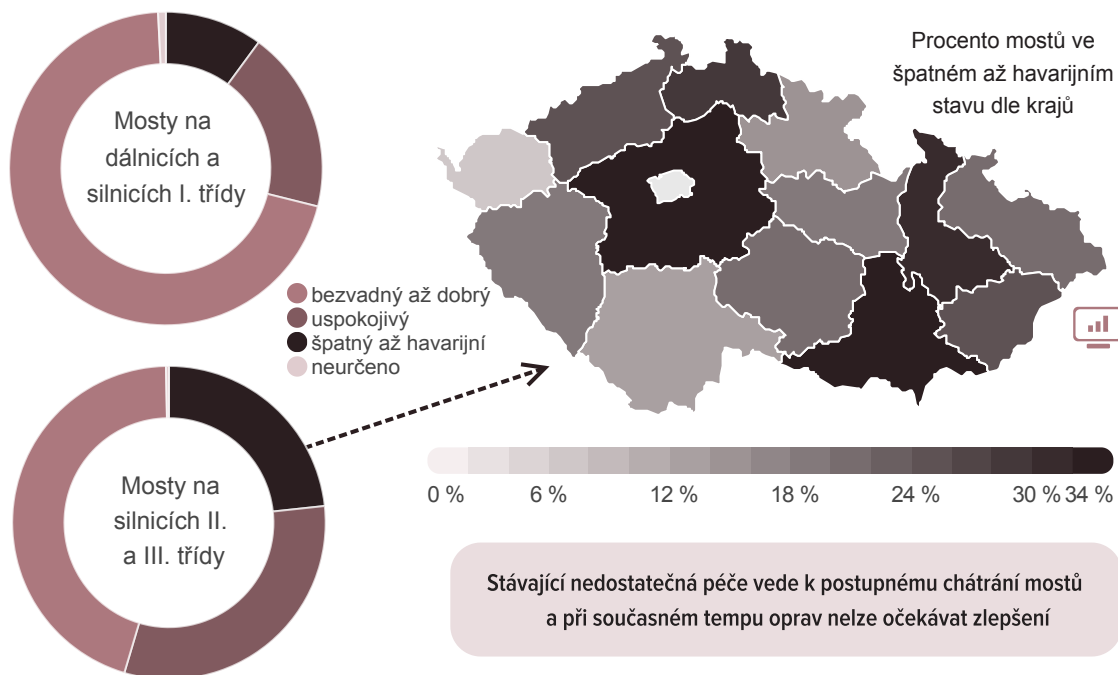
Mosty na dálnicích a silnicích I. třídy

Procento mostů ve špatném až havarijním stavu dle krajů

bezvadný až dobrý
uspokojivý
špatný až havarijní
neurčeno

Mosty na silnicích II. a III. třídy

0 %
6 %
12 %
18 %
24 %
30 %
34 %

Stávající nedostatečná péče vede k postupnému chátrání mostů a při současném tempu oprav nelze očekávat zlepšení